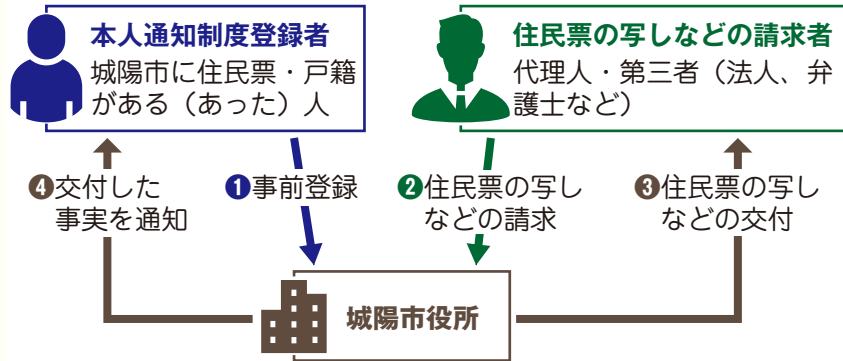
本人通知制度登録者
城陽市に住民票・戸籍がある（あった）人

住民票の写しなどの請求者
代理人・第三者（法人、弁護士など）

❹交付した事実を通知

❶事前登録

❷住民票の写しなどの請求

❸住民票の写しなどの交付

城陽市役所